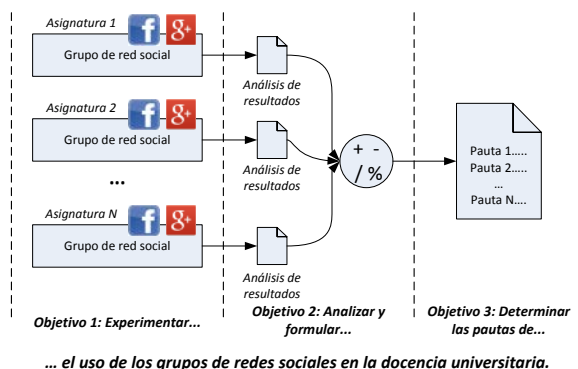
Asignatura 1
f
g+
Grupo de red social
Asignatura 2
f
g+
Grupo de red social
...
Asignatura N
f
g+
Grupo de red social

Análisis de resultados
Análisis de resultados
Análisis de resultados

+ -
/ %

Pauta 1.....
Pauta 2.....
...
Pauta N....

Objetivo 1: Experimentar...

Objetivo 2: Analizar y formular...

Objetivo 3: Determinar las pautas de...

… el uso de los grupos de redes sociales en la docencia universitaria.